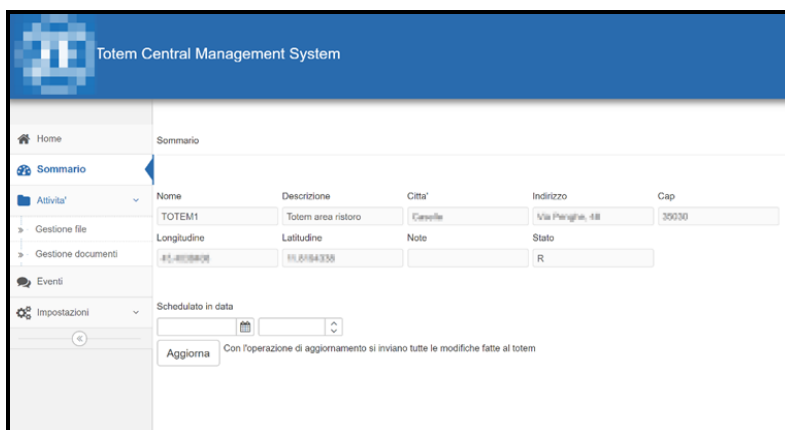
Totem Central Management System

Home
Sommario
Attivita'
Gestione file
Gestione documenti
Eventi
Impostazioni

Sommario

| Nome | Descrizione | Citta' | Indirizzo | Cap |
|---|---|---|---|---|
| TOTEM1 | Totem area ristoro | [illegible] | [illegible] | 35030 |

| Longitudine | Latitudine | Note | Stato |
|---|---|---|---|
| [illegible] | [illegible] | | R |

Schedulato in data

Aggiorna Con l'operazione di aggiornamento si inviano tutte le modifiche fatte al totem